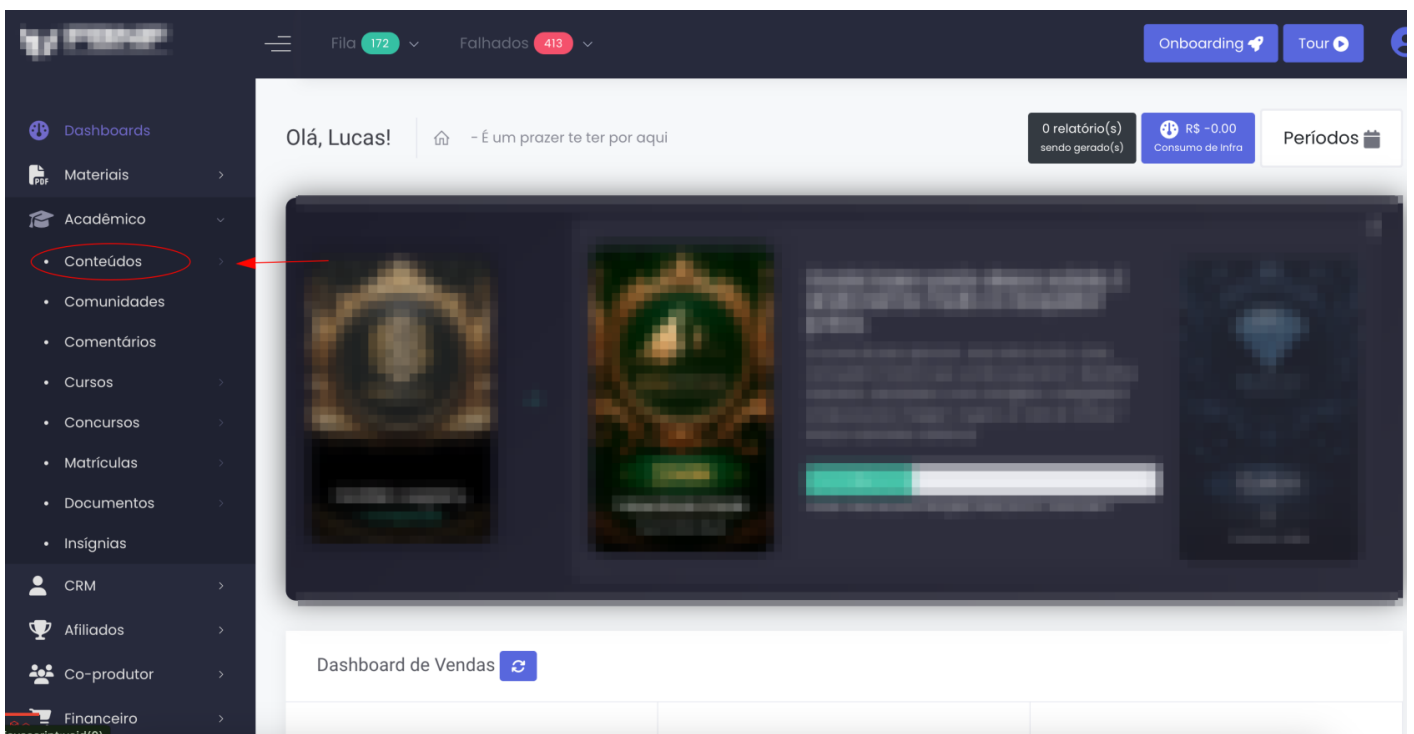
Fila 172 Falhados 413

Onboarding Tour

Dashboards
Materiais
Acadêmico
• Conteúdos
• Comunidades
• Comentários
• Cursos
• Concursos
• Matrículas
• Documentos
• Insígnias
CRM
Afiliados
Co-produtor
Financeiro

Olá, Lucas! - É um prazer te ter por aqui

0 relatório(s) sendo gerado(s)

R$ -0.00 Consumo de Infra

Períodos

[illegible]

Dashboard de Vendas

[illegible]